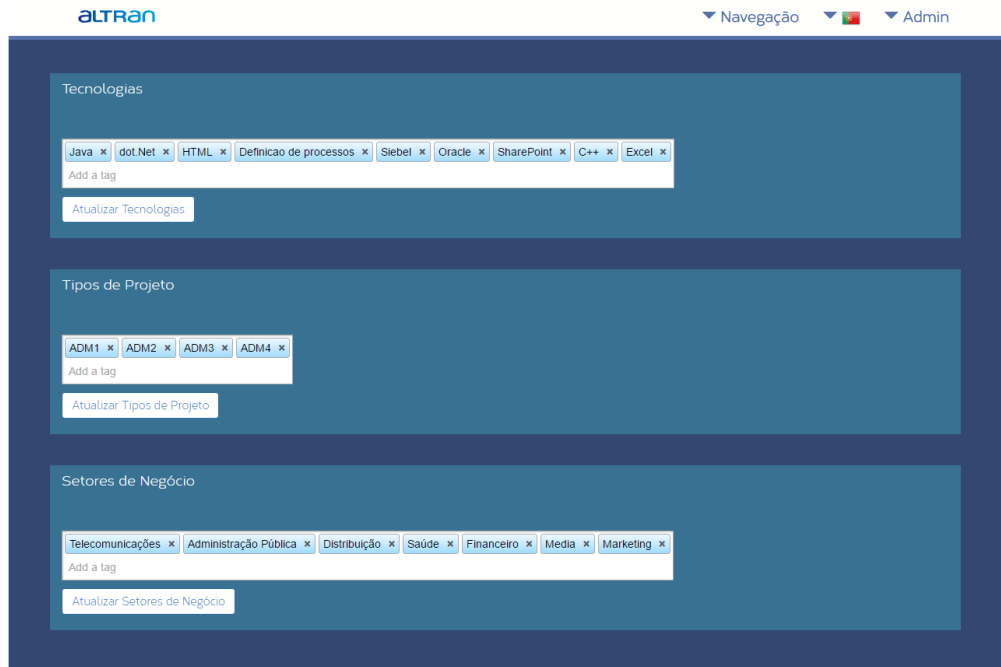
altran

▼ Navegação ▼ ▼ Admin

Tecnologias

Java × dot.Net × HTML × Definicao de processos × Siebel × Oracle × SharePoint × C++ × Excel ×
Add a tag

Atualizar Tecnologias

Tipos de Projeto

ADM1 × ADM2 × ADM3 × ADM4 ×
Add a tag

Atualizar Tipos de Projeto

Setores de Negócio

Telecomunicações × Administração Pública × Distribuição × Saúde × Financeiro × Media × Marketing ×
Add a tag

Atualizar Setores de Negócio